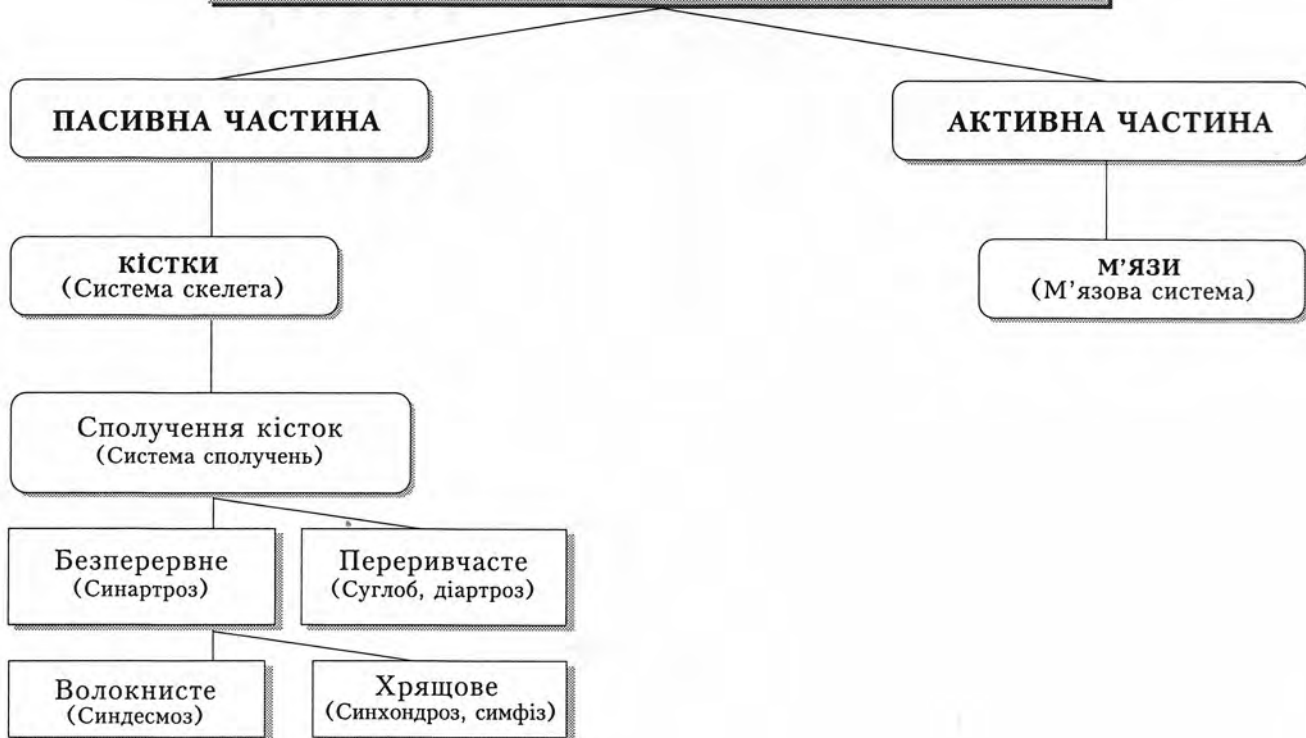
ПАСИВНА ЧАСТИНА

АКТИВНА ЧАСТИНА

КІСТКИ
(Система скелета)

М'ЯЗИ
(М'язова система)

Сполучення кісток
(Система сполучень)

Безперервне
(Синартроз)

Переривчасте
(Суглоб, діартроз)

Волокнисте
(Синдесмоз)

Хрящове
(Синхондроз, симфіз)